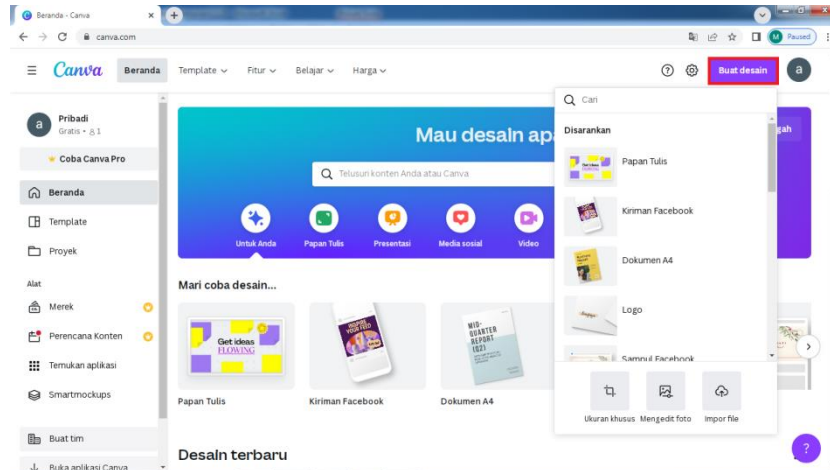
Beranda - Canva
canva.com
M Paused

Canva Beranda Template Fitur Belajar Harga
Buat desain a

a Pribadi
Gratis • 1

Coba Canva Pro

Beranda
Template
Proyek

Alat
Merek
Perencana Konten
Temukan aplikasi
Smartmockups

Buat tim
Buka aplikasi Canva

Mau desain ap
Telusuri konten Anda atau Canva

Untuk Anda
Papan Tulis
Presentasi
Media sosial
Video

Mari coba desain...

Get ideas FLOWING
Papan Tulis
Kiriman Facebook
MID-QUARTER REPORT (Q2)
Dokumen A4

Desain terbaru

Cari
Disarankan
Papan Tulis
Kiriman Facebook
Dokumen A4
Logo
Sampul Facebook

Ukuran khusus
Mengedit foto
Impor file

?